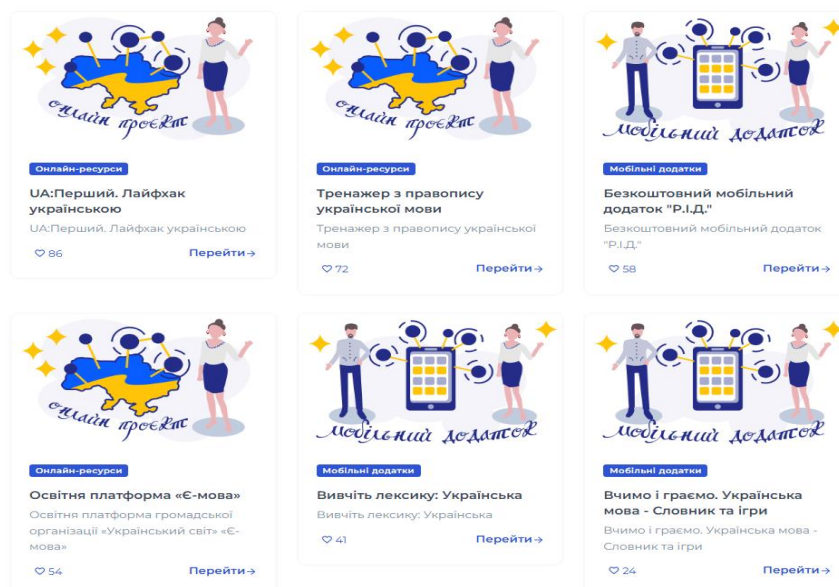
онлайн проєкт

Онлайн-ресурси

UA:Перший. Лайфхак українською

UA:Перший. Лайфхак українською

♡ 86

Перейти→

онлайн проєкт

Онлайн-ресурси

Тренажер з правопису української мови

Тренажер з правопису української мови

♡ 72

Перейти→

мобільний додаток

Мобільні додатки

Безкоштовний мобільний додаток "Р.І.Д."

Безкоштовний мобільний додаток "Р.І.Д."

♡ 58

Перейти→

онлайн проєкт

Онлайн-ресурси

Освітня платформа «Є-мова»

Освітня платформа громадської організації «Український світ» «Є-мова»

♡ 54

Перейти→

мобільний додаток

Мобільні додатки

Вивчіть лексику: Українська

Вивчіть лексику: Українська

♡ 41

Перейти→

мобільний додаток

Мобільні додатки

Вчимо і граємо. Українська мова - Словник та ігри

Вчимо і граємо. Українська мова - Словник та ігри

♡ 24

Перейти→